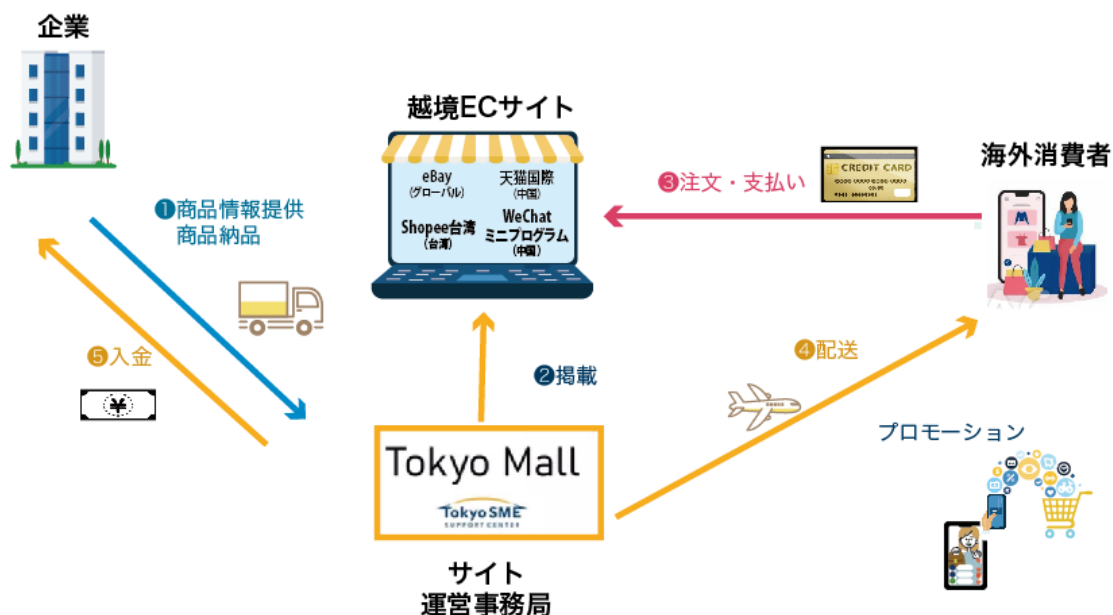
企業

越境ECサイト

eBay
(グローバル)

天猫国際
(中国)

Shopee台湾
(台湾)

WeChat
ミニプログラム
(中国)

CREDIT CARD

海外消費者

❸注文・支払い

❶商品情報提供
商品納品

❺入金

¥

❷掲載

❹配送

プロモーション

Tokyo Mall

Tokyo SME
SUPPORT CENTER

サイト
運営事務局